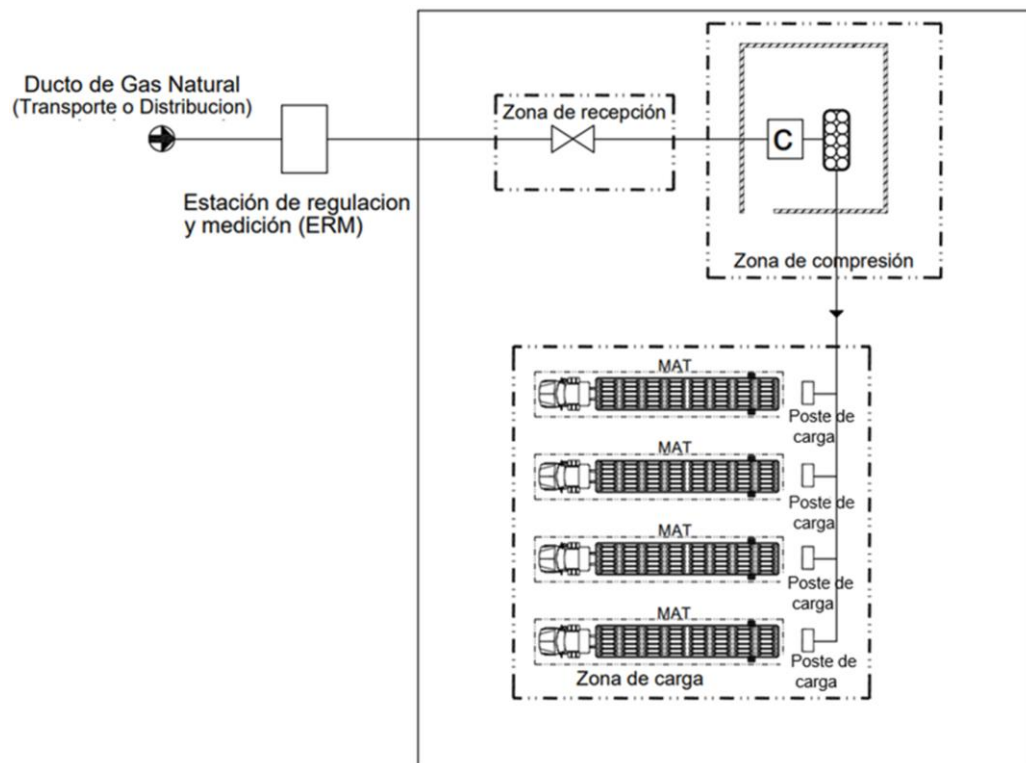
Ducto de Gas Natural
(Transporte o Distribucion)

Estación de regulacion y medición (ERM)

Zona de recepción

C

Zona de compresión

MAT

Poste de carga

MAT

Poste de carga

MAT

Poste de carga

MAT

Poste de carga

Zona de carga